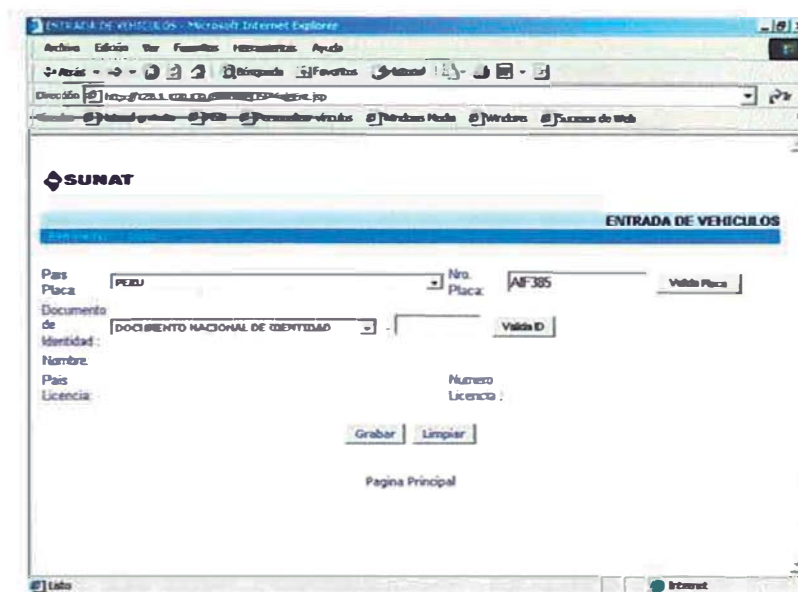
ENTRADA DE VEHICULOS - Microsoft Internet Explorer

Archivo Edición Ver Favoritos Herramientas Ayuda

Atrás Búsqueda Favoritos Multimedia

Dirección http://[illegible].jsp

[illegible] Windows Media Windows Sucursos de Web

SUNAT

ENTRADA DE VEHICULOS

Pais Placa PERU

Nro. Placa AIF385

Valida Placa

Documento de Identidad : DOCUMENTO NACIONAL DE IDENTIDAD -

Valida ID

Nombre

Pais Licencia

Numero Licencia :

Grabar Limpiar

Pagina Principal

Listo

Internet